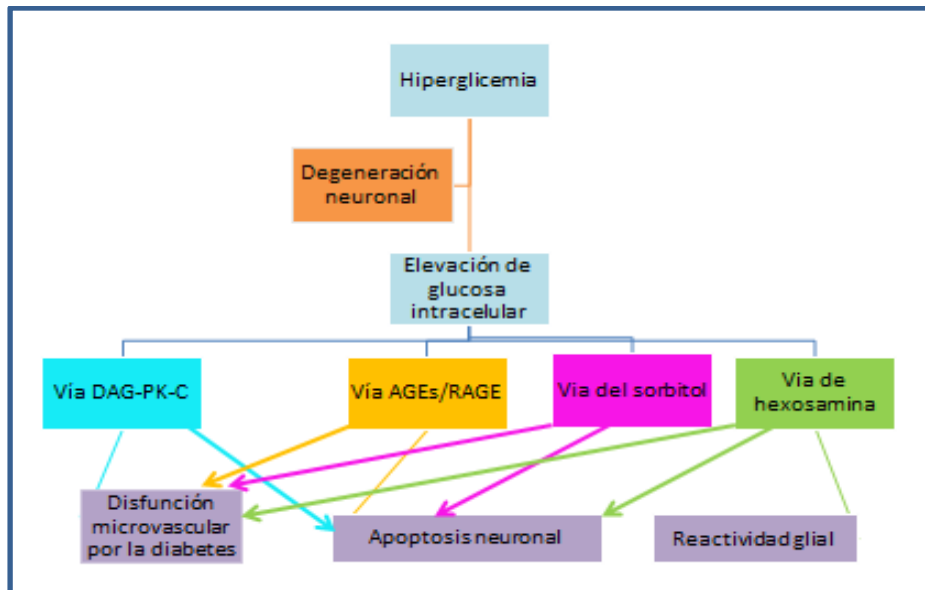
Hiperglicemia

Degeneración neuronal

Elevación de glucosa intracelular

Vía DAG-PK-C

Vía AGEs/RAGE

Via del sorbitol

Via de hexosamina

Disfunción microvascular por la diabetes

Apoptosis neuronal

Reactividad glial